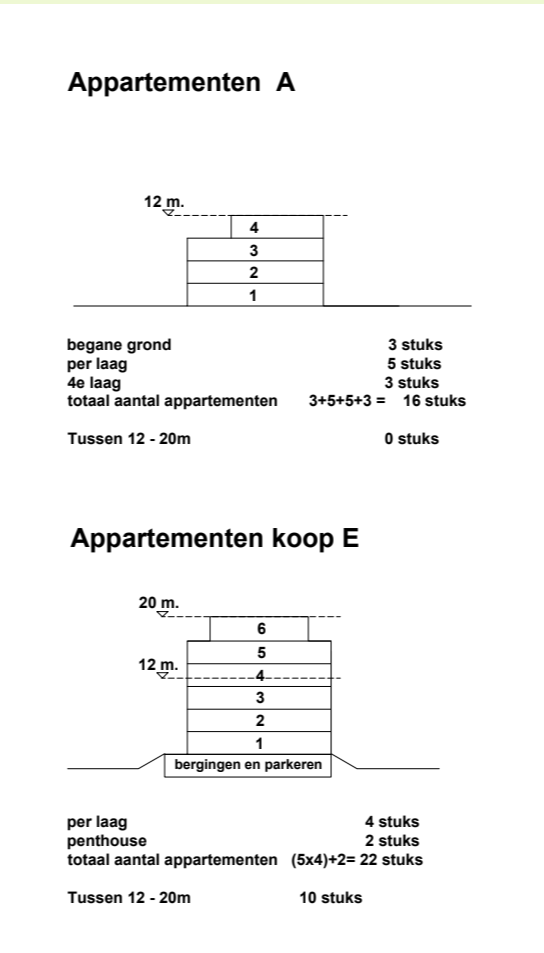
Appartementen A

12 m.

4
3
2
1

begane grond 3 stuks
per laag 5 stuks
4e laag 3 stuks
totaal aantal appartementen 3+5+5+3 = 16 stuks

Tussen 12 - 20m 0 stuks

Appartementen koop E

20 m.

12 m.

6
5
4
3
2
1
bergingen en parkeren

per laag 4 stuks
penthouse 2 stuks
totaal aantal appartementen (5x4)+2= 22 stuks

Tussen 12 - 20m 10 stuks